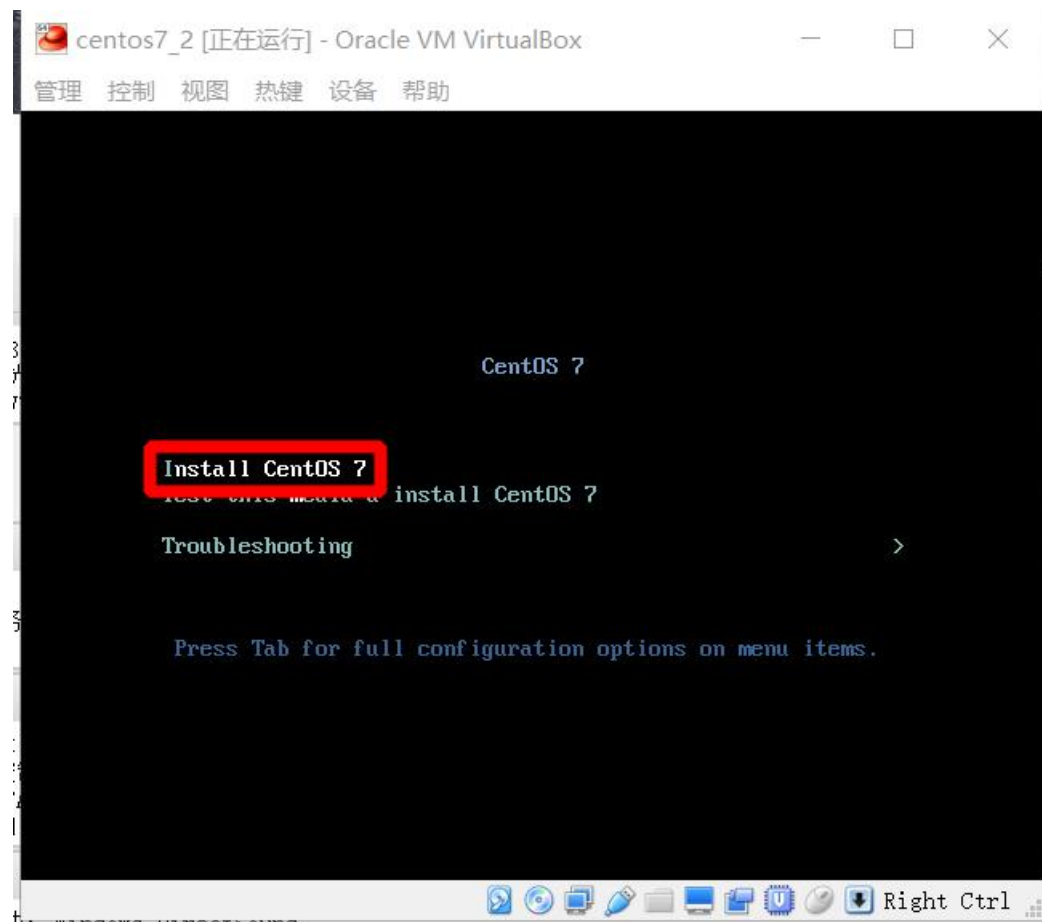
centos7_2 [正在运行] - Oracle VM VirtualBox

管理 控制 视图 热键 设备 帮助

CentOS 7

Install CentOS 7
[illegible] install CentOS 7

Troubleshooting >

Press Tab for full configuration options on menu items.

Right Ctrl